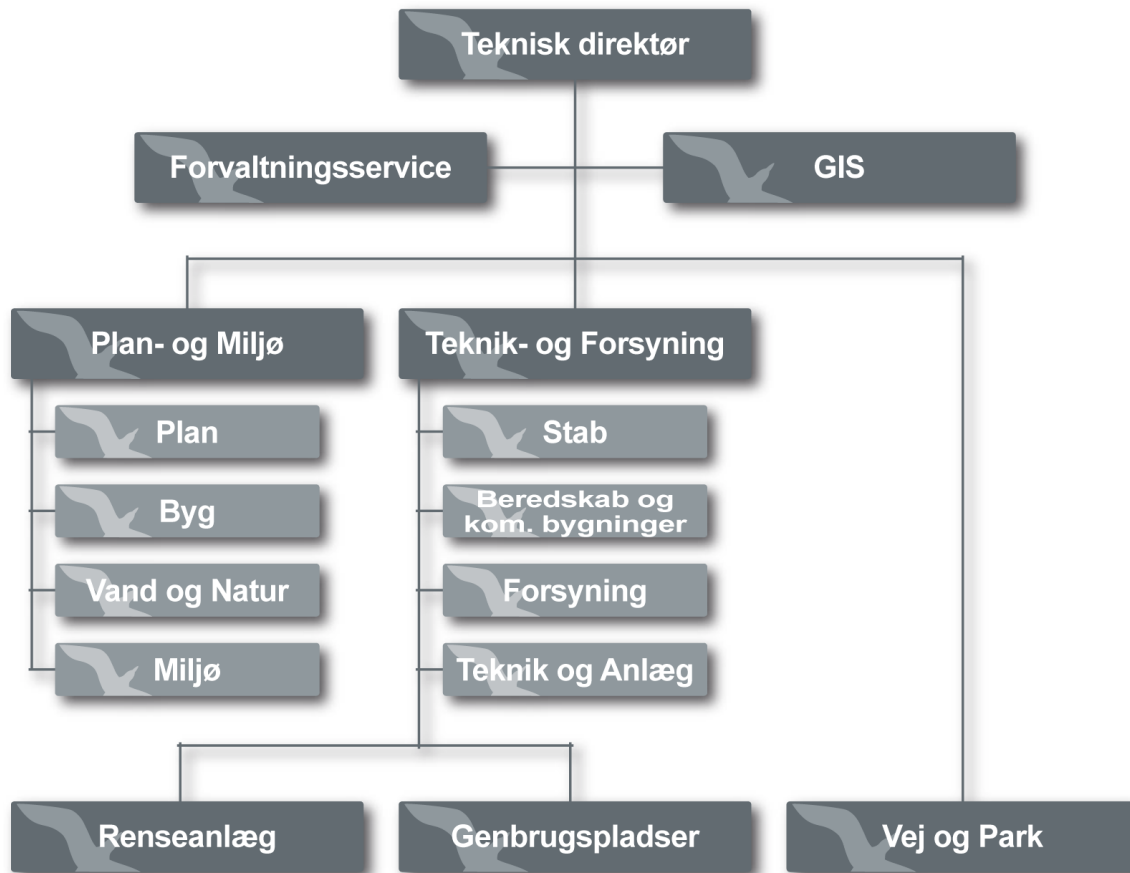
Teknisk direktør

Forvaltningsservice

GIS

Plan- og Miljø

Plan

Byg

Vand og Natur

Miljø

Teknik- og Forsyning

Stab

Beredskab og kom. bygninger

Forsyning

Teknik og Anlæg

Renseanlæg

Genbrugspladser

Vej og Park